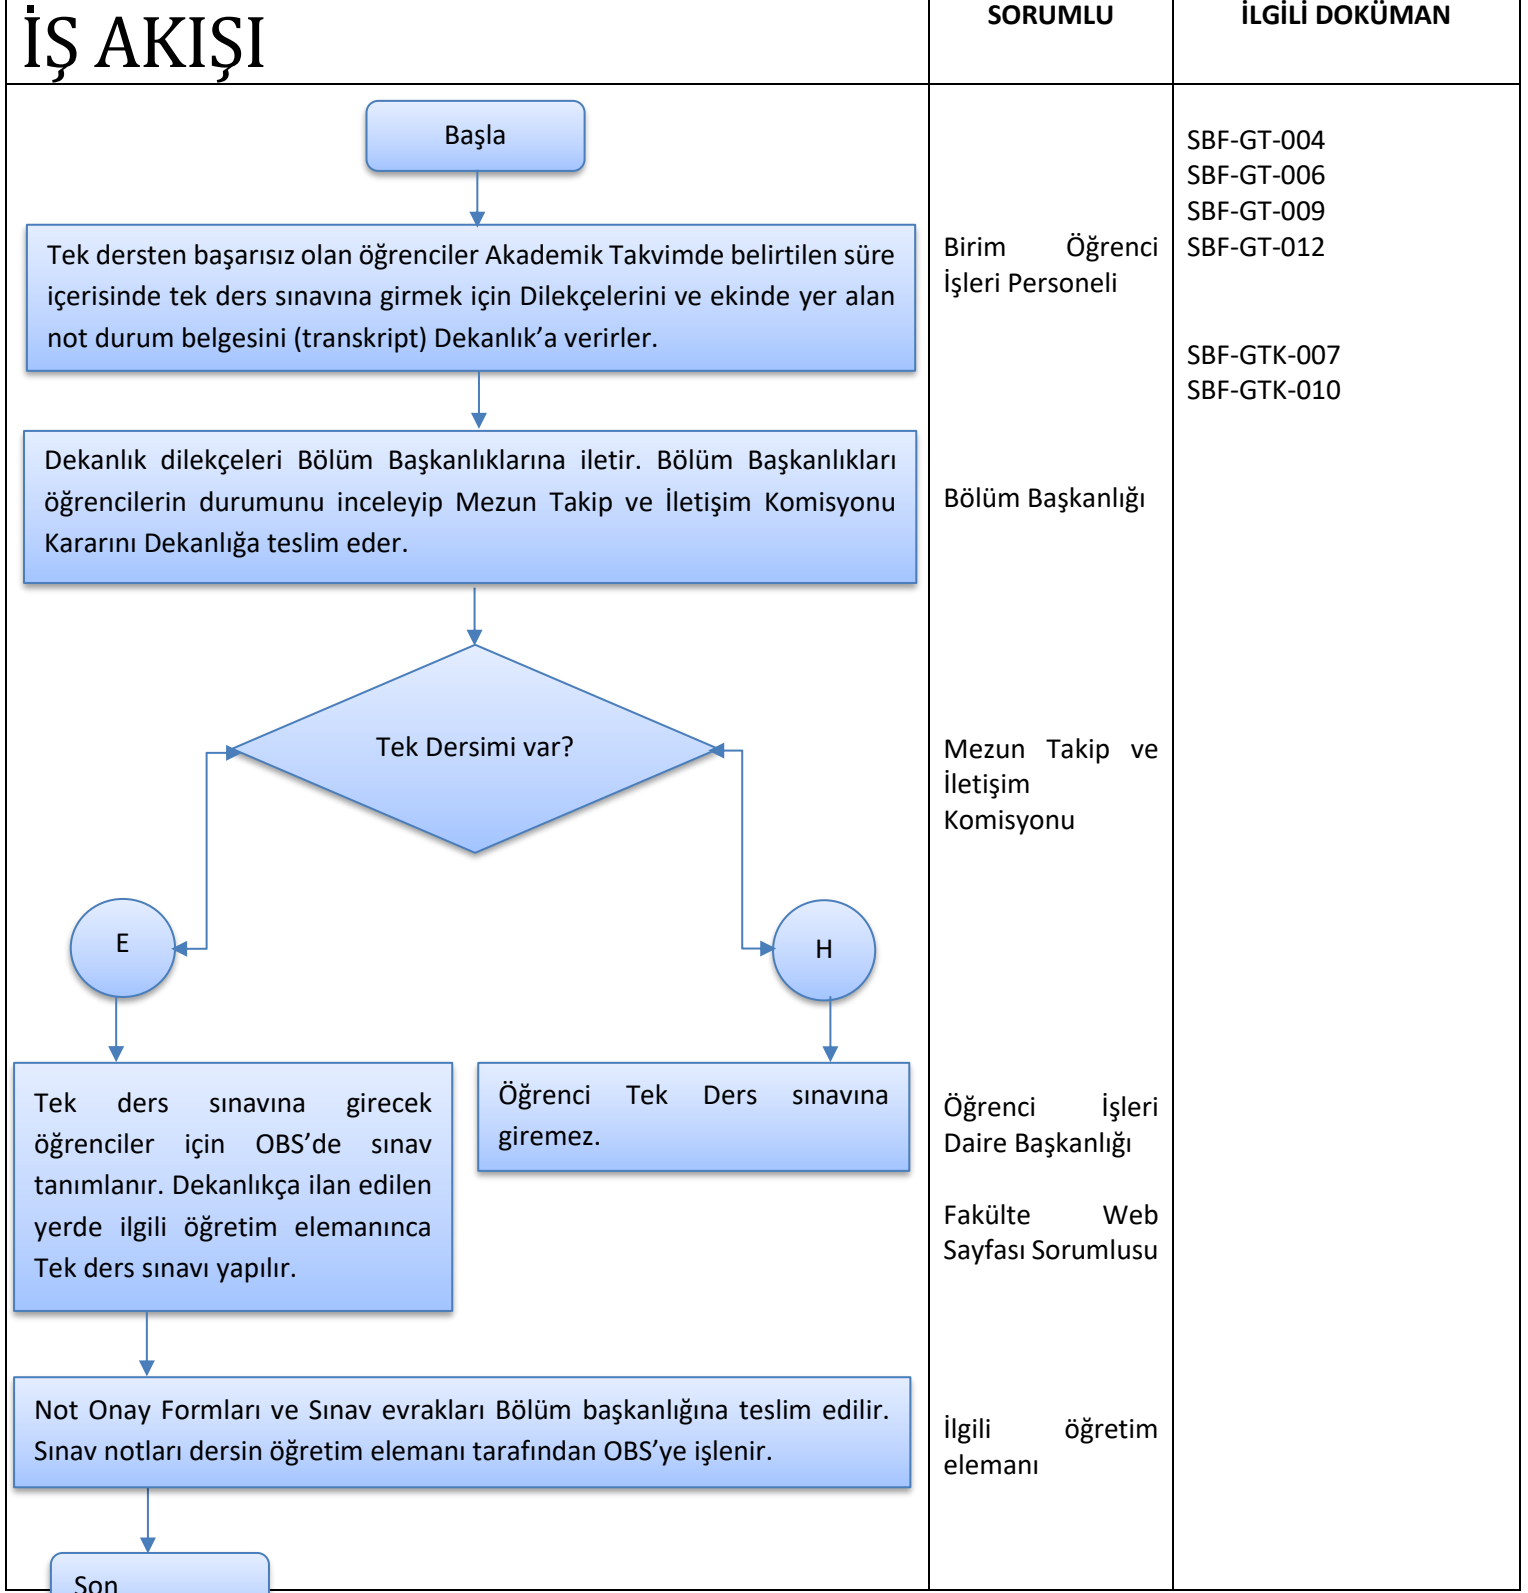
| İŞ AKIŞI | SORUMLU | İLGİLİ DOKÜMAN |
|---|---|---|
| Başla<br><br>Tek dersten başarısız olan öğrenciler Akademik Takvimde belirtilen süre içerisinde tek ders sınavına girmek için Dilekçelerini ve ekinde yer alan not durum belgesini (transkript) Dekanlık'a verirler.<br><br>Dekanlık dilekçeleri Bölüm Başkanlıklarına iletir. Bölüm Başkanlıkları öğrencilerin durumunu inceleyip Mezun Takip ve İletişim Komisyonu Kararını Dekanlığa teslim eder.<br><br>Tek Dersimi var?<br><br>E<br><br>H<br><br>Tek ders sınavına girecek öğrenciler için OBS'de sınav tanımlanır. Dekanlıkça ilan edilen yerde ilgili öğretim elemanınca Tek ders sınavı yapılır.<br><br>Öğrenci Tek Ders sınavına giremez.<br><br>Not Onay Formları ve Sınav evrakları Bölüm başkanlığına teslim edilir. Sınav notları dersin öğretim elemanı tarafından OBS'ye işlenir.<br><br>Son | Birim Öğrenci İşleri Personeli<br><br>Bölüm Başkanlığı<br><br>Mezun Takip ve İletişim Komisyonu<br><br>Öğrenci İşleri Daire Başkanlığı<br><br>Fakülte Web Sayfası Sorumlusu<br><br>İlgili öğretim elemanı | SBF-GT-004<br>SBF-GT-006<br>SBF-GT-009<br>SBF-GT-012<br><br>SBF-GTK-007<br>SBF-GTK-010 |